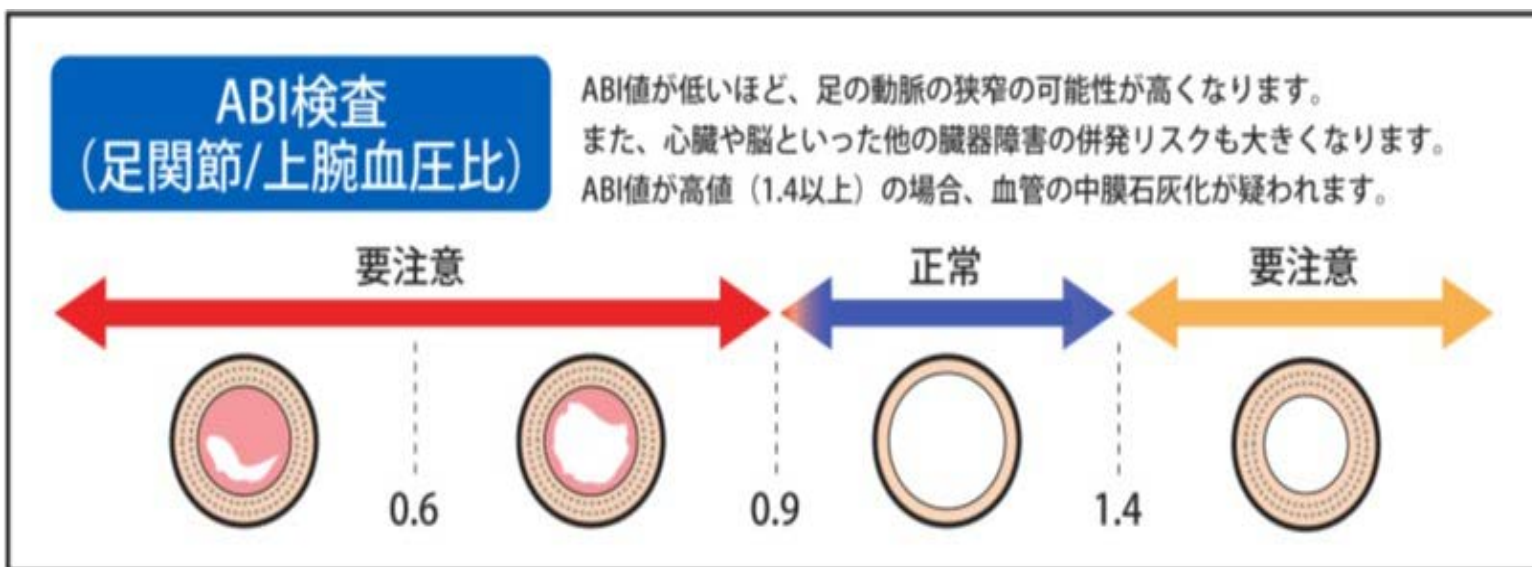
ABI検査
(足関節/上腕血圧比)

ABI値が低いほど、足の動脈の狭窄の可能性が高くなります。
また、心臓や脳といった他の臓器障害の併発リスクも大きくなります。
ABI値が高値（1.4以上）の場合、血管の中膜石灰化が疑われます。

要注意

正常

要注意

0.6

0.9

1.4